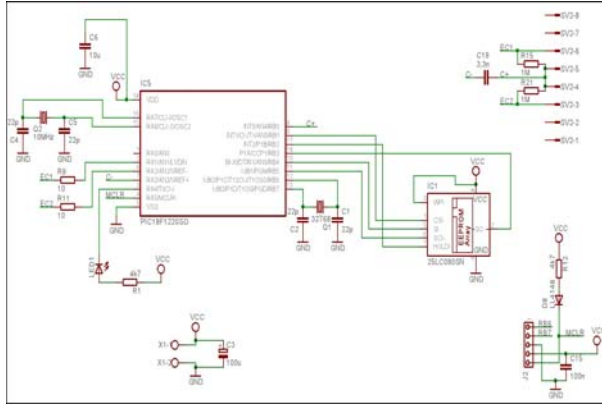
C6
10u
GND
VCC
IC5
VDD
RA7/CLKI/OSC1
RA6/CLKO/OSC2
22p
C4
Q2
10MHz
C5
22p
GND
RA0/AN0
RA1/AN1/LVDIN
RA2/AN2/VREF-
RA3/AN3/VREF+
RA4/T0CKI
RA5/AN4/SS/LVDIN
MCLR
VSS
PIC18F1220SO
EC1
R9
10
EC2
R11
10
C-
MCLB
GND
RB0/AN4/INT0
RB1/AN5/TX/CK/INT1
RB2/P1B/INT2
RB3/CCP1/P1A
RB4/AN6/RX/DT/KBI0
RB5/PGM/KBI1
RB6/PGC/T1OSO/T13CKI/P1C/KBI2
RB7/PGD/T1OSI/P1D/KBI3
C+
22p
C2
GND
Q1
32768
C1
22p
GND
VCC
IC1
WP
CS
SI
SCK
HOLD
VCC
SO
VSS
EEPROM
Array
25LC080SN
GND
LED1
R1
4k7
VCC
VCC
X1-1
X1-2
C3
100n
GND
GND
SV2-8
SV2-7
SV2-6
SV2-5
SV2-4
SV2-3
SV2-2
SV2-1
C18
3,3n
C-
C+
EC1
R15
1M
R21
1M
EC2
VCC
R13
4k7
D8
1N4148
RB6
RB7
MCLB
VD
C15
100n
J3
GND